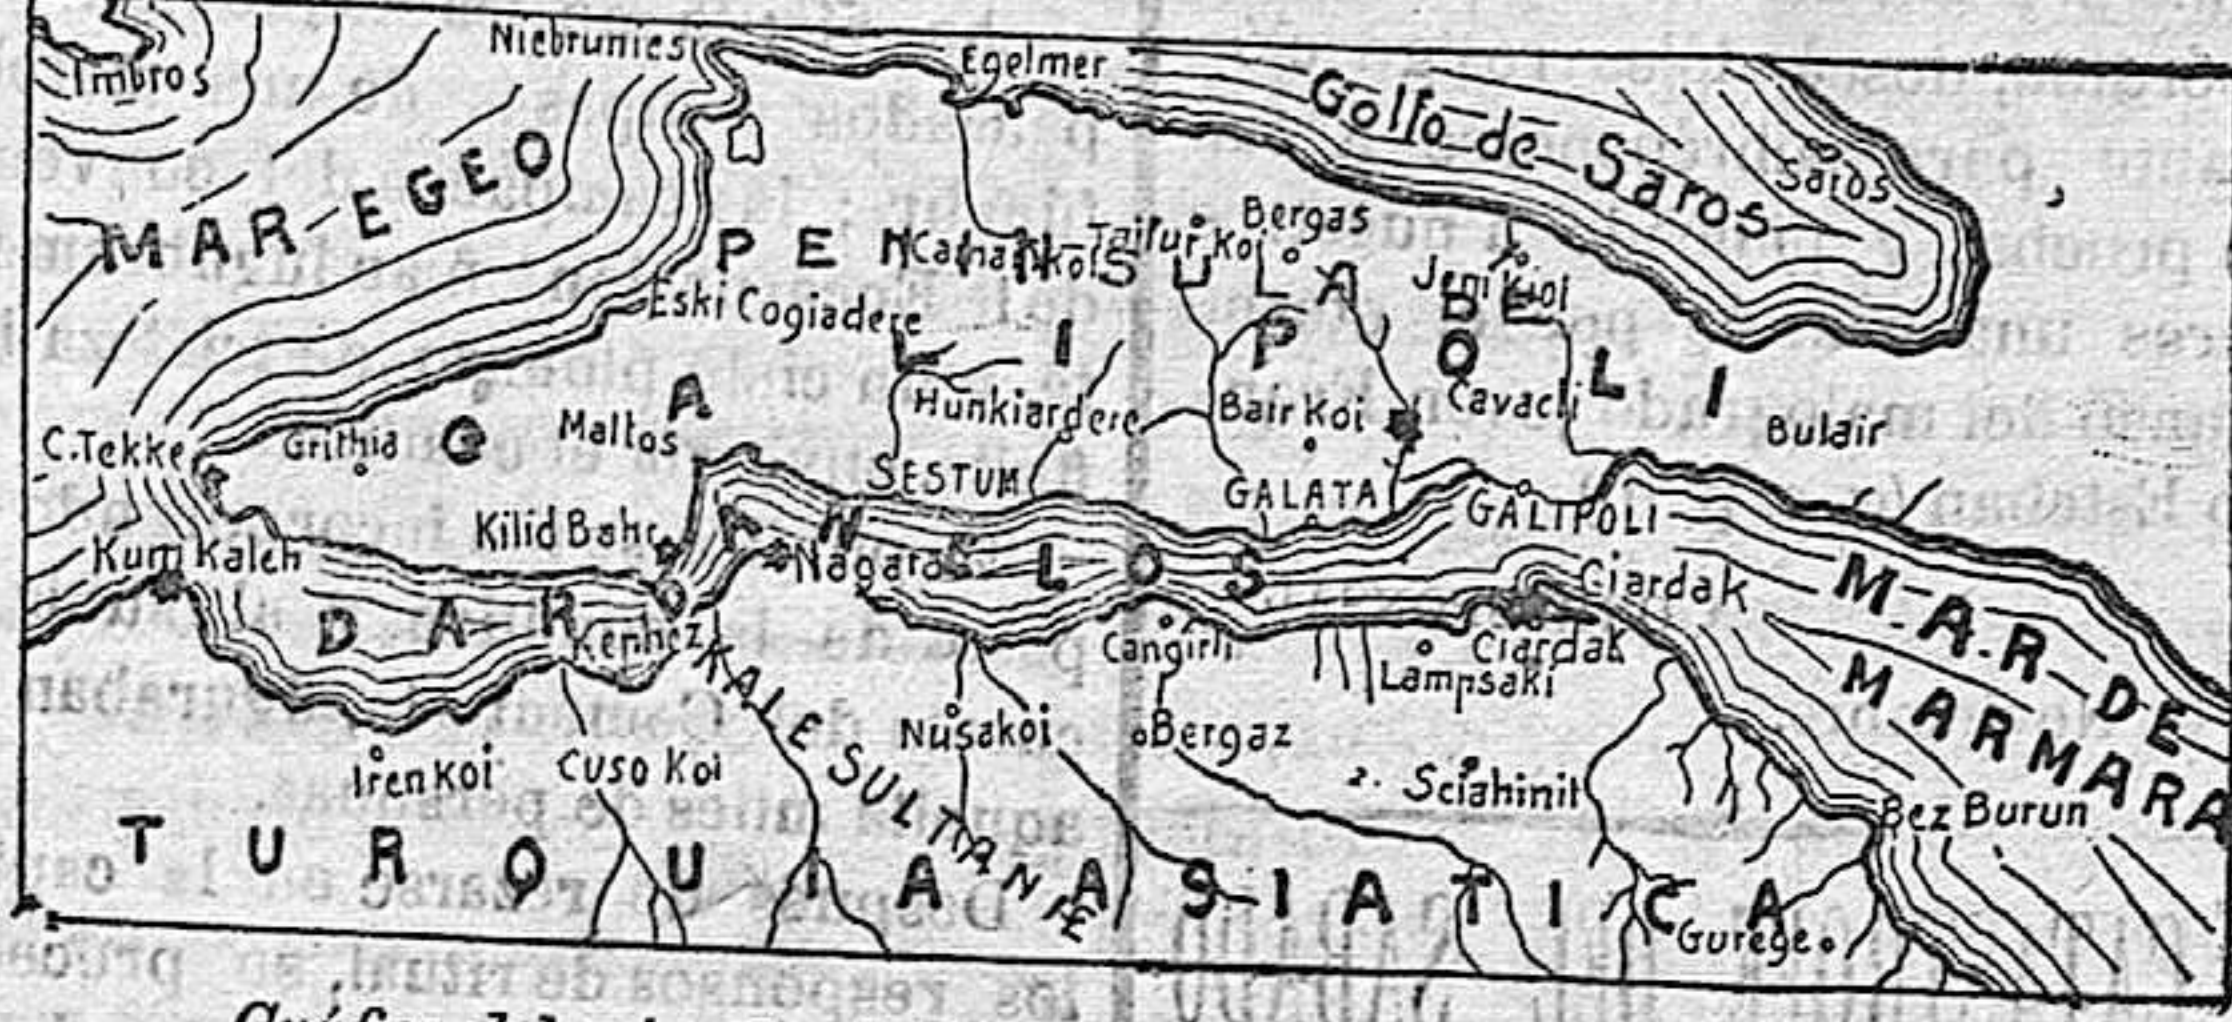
Imbros
Niebrunies
Egelmer
Golfo de Saros
Saros
MAR EGEO
PENISULA DE GALLIPOLI
Cahan Koi
Tailur Koi
Bergas
Jeni Kioi
Eski Cogiadere
Hunkiardere
Bair Koi
Cavacli
Bulair
C. Tekke
Grithia
Maltos
SESTUM
GALATA
GALIPOLI
Kilid Bahr
Nagara
Kum Kaleh
DARDANELOS
Ciardak
MAR DE MARMARA
Kenhez
Cangirli
Ciardak
Lampsaki
KALE SULTANIE
Nusakoi
Bergaz
Iren Koi
Cuso Koi
Sciahinit
Bez Burun
TURQUIA ASIATICA
Gurege
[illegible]